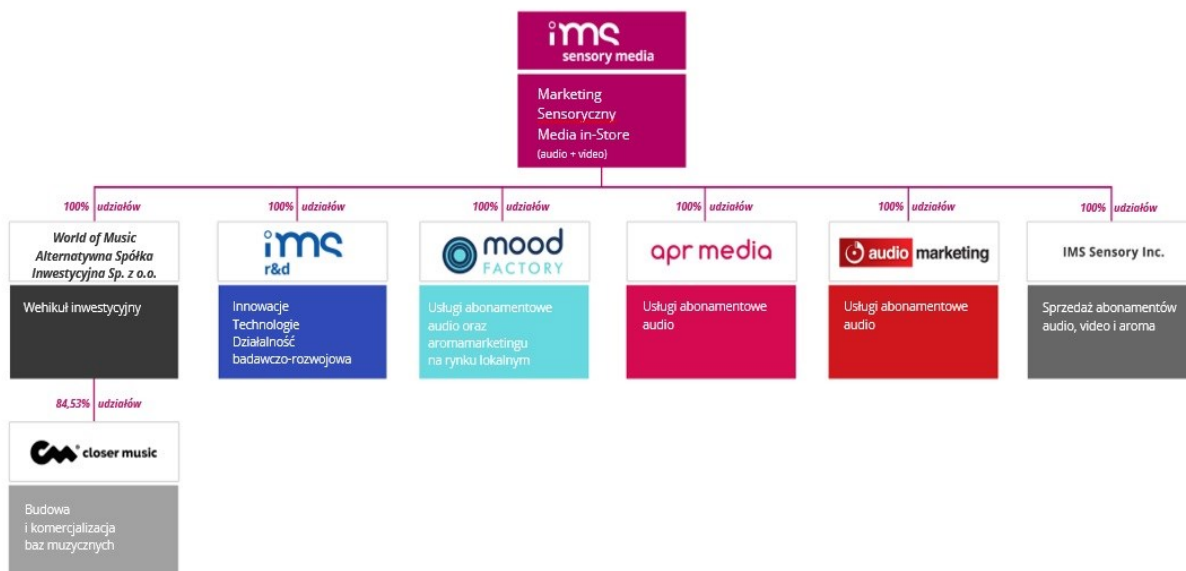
ims
sensory media

Marketing Sensoryczny Media in-Store (audio + video)

100% udziałów
World of Music Alternatywna Spółka Inwestycyjna Sp. z o.o.
Wehikuł inwestycyjny

84,53% udziałów
closer music
Budowa i komercjalizacja baz muzycznych

100% udziałów
ims r&d
Innowacje Technologie Działalność badawczo-rozwojowa

100% udziałów
mood FACTORY
Usługi abonamentowe audio oraz aromamarketingu na rynku lokalnym

100% udziałów
apr media
Usługi abonamentowe audio

100% udziałów
audio marketing
Usługi abonamentowe audio

100% udziałów
IMS Sensory Inc.
Sprzedaż abonamentów audio, video i aroma